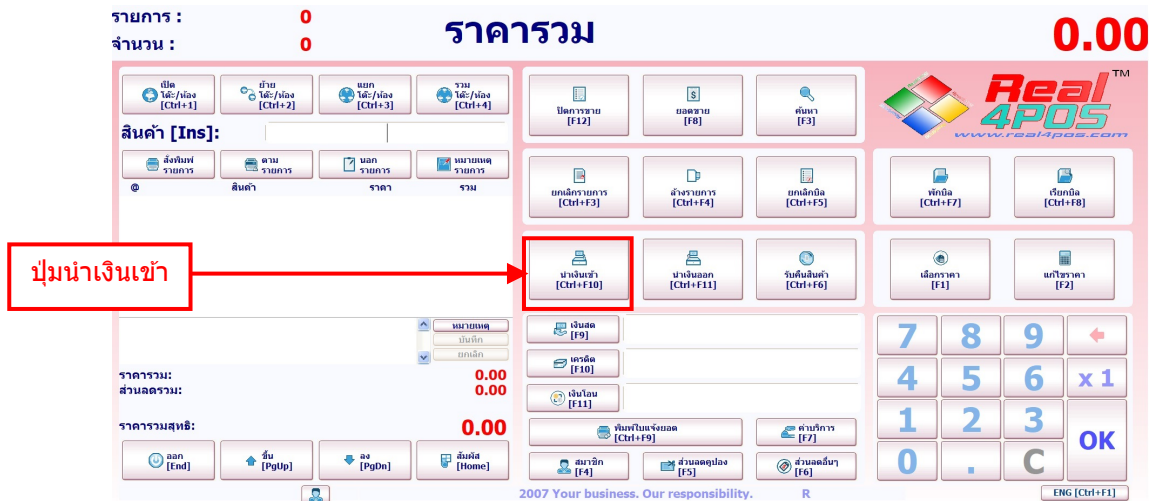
รายการ : 0
จำนวน : 0
ราคารวม
0.00

เปิด โต๊ะ/ห้อง [Ctrl+1]
ย้าย โต๊ะ/ห้อง [Ctrl+2]
แยก โต๊ะ/ห้อง [Ctrl+3]
รวม โต๊ะ/ห้อง [Ctrl+4]

สินค้า [Ins]:

สั่งพิมพ์ รายการ
ตาม รายการ
นอก รายการ
หมายเหตุ รายการ

| @ | สินค้า | ราคา | รวม |
|---|---|---|---|

หมายเหตุ
บันทึก
ยกเลิก

ราคารวม: 0.00
ส่วนลดรวม: 0.00
ราคารวมสุทธิ: 0.00

ออก [End]
ขึ้น [PgUp]
ลง [PgDn]
สัมผัส [Home]

ปิดการขาย [F12]
ยอดขาย [F8]
ค้นหา [F3]

Real 4POS™
www.real4pos.com

ยกเลิกรายการ [Ctrl+F3]
ล้างรายการ [Ctrl+F4]
ยกเลิกบิล [Ctrl+F5]
พักบิล [Ctrl+F7]
เรียกบิล [Ctrl+F8]

ปุ่มนำเงินเข้า

นำเงินเข้า [Ctrl+F10]
นำเงินออก [Ctrl+F11]
รับคืนสินค้า [Ctrl+F6]
เลือกราคา [F1]
แก้ไขราคา [F2]

เงินสด [F9]
เครดิต [F10]
เงินโอน [F11]

7 8 9
4 5 6 x 1
1 2 3 OK
0 . C

พิมพ์ใบแจ้งยอด [Ctrl+F9]
ค่าบริการ [F7]
สมาชิก [F4]
ส่วนลดคูปอง [F5]
ส่วนลดอื่นๆ [F6]

2007 Your business. Our responsibility. R
ENG [Ctrl+F1]